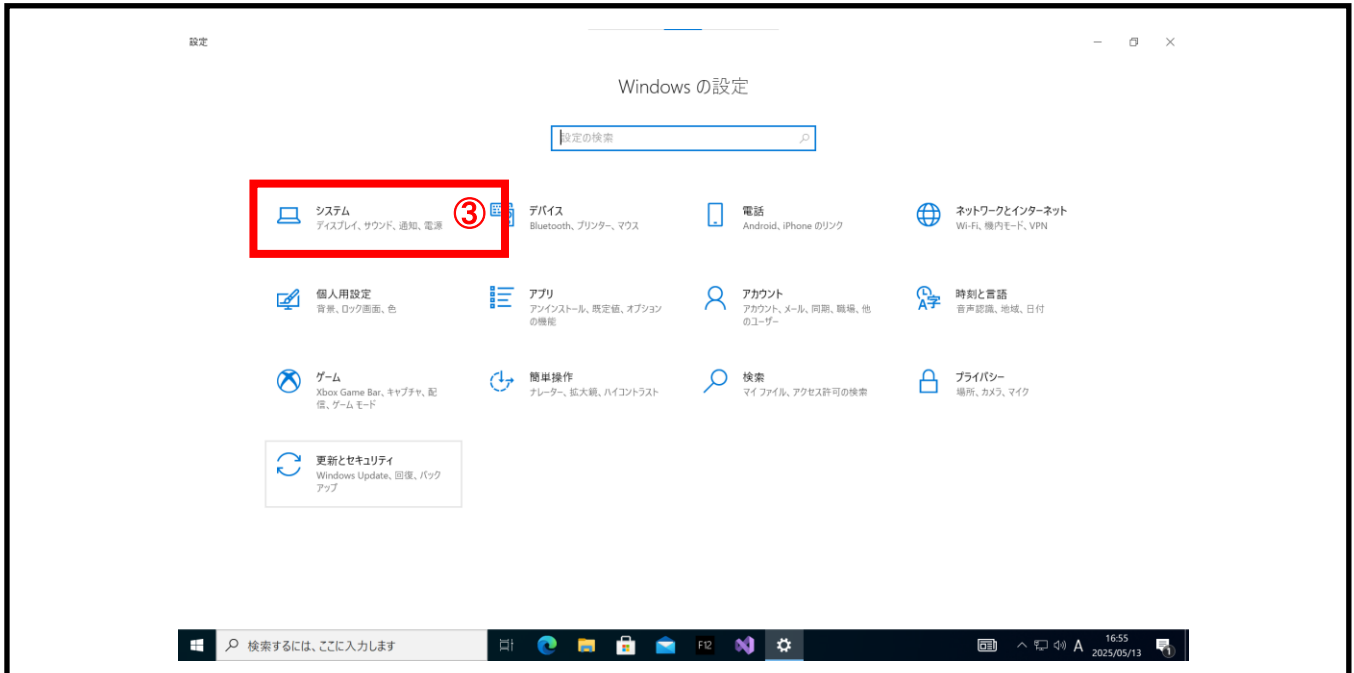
設定

Windows の設定

設定の検索

システム
ディスプレイ、サウンド、通知、電源

③

デバイス
Bluetooth、プリンター、マウス

電話
Android、iPhone のリンク

ネットワークとインターネット
Wi-Fi、機内モード、VPN

個人用設定
背景、ロック画面、色

アプリ
アンインストール、既定値、オプションの機能

アカウント
アカウント、メール、同期、職場、他のユーザー

時刻と言語
音声認識、地域、日付

ゲーム
Xbox Game Bar、キャプチャ、配信、ゲーム モード

簡単操作
ナレーター、拡大鏡、ハイコントラスト

検索
マイ ファイル、アクセス許可の検索

プライバシー
場所、カメラ、マイク

更新とセキュリティ
Windows Update、回復、バックアップ

検索するには、ここに入力します

F12

A

16:55
2025/05/13